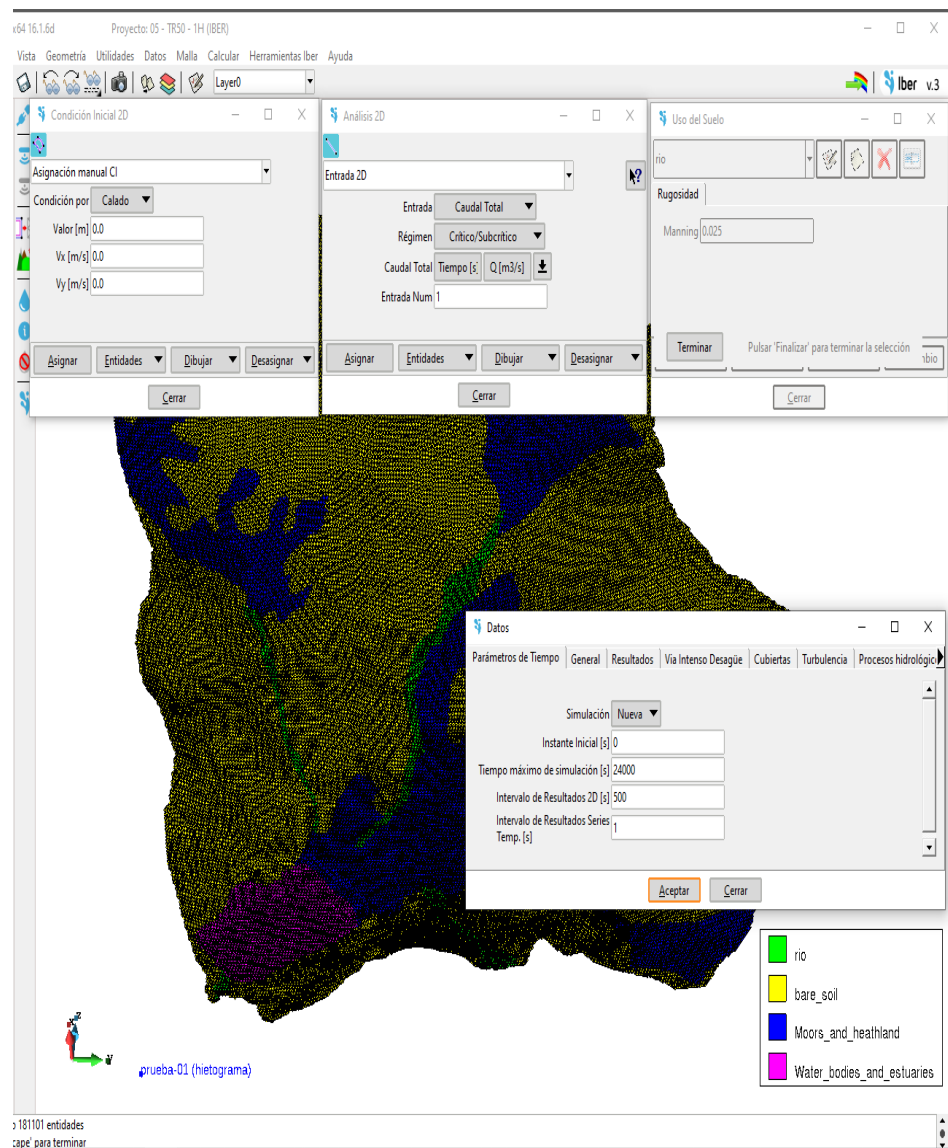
x64 16.1.6d Proyecto: 05 - TR50 - 1H (IBER)

Vista Geometría Utilidades Datos Malla Calcular Herramientas Iber Ayuda

Layer0

Iber v.3

Condición Inicial 2D

Asignación manual CI

Condición por Calado

Valor [m] 0.0
Vx [m/s] 0.0
Vy [m/s] 0.0

Asignar Entidades Dibujar Desasignar

Cerrar

Análisis 2D

Entrada 2D

Entrada Caudal Total
Régimen Crítico/Subcrítico
Caudal Total Tiempo [s] Q [m3/s]
Entrada Num 1

Asignar Entidades Dibujar Desasignar

Cerrar

Uso del Suelo

rio

Rugosidad

Manning 0.025

Terminar Pulsar 'Finalizar' para terminar la selección

Cerrar

Datos

Parámetros de Tiempo | General | Resultados | Vía Intenso Desagüe | Cubiertas | Turbulencia | Procesos hidrológic

Simulación Nueva
Instante Inicial [s] 0
Tiempo máximo de simulación [s] 24000
Intervalo de Resultados 2D [s] 500
Intervalo de Resultados Series Temp. [s] 1

Aceptar Cerrar

rio
bare_soil
Moors_and_heathland
Water_bodies_and_estuaries

prueba-01 (hietograma)

181101 entidades
cape' para terminar